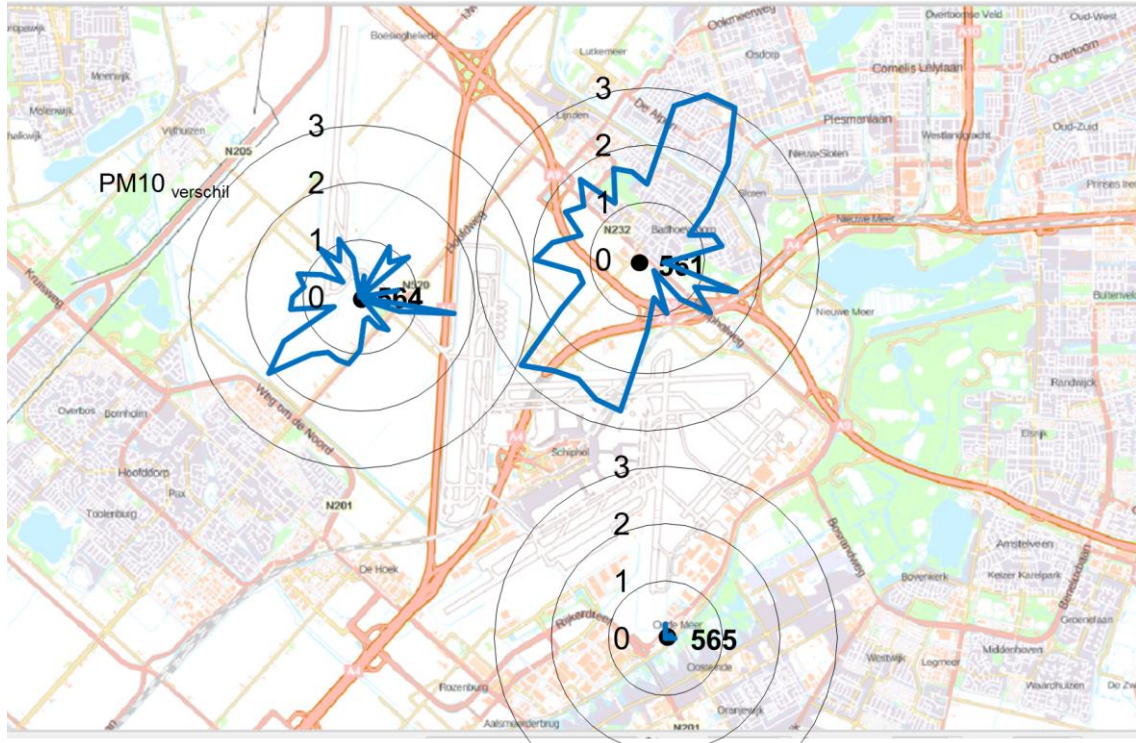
PM10 verschil

3
2
1
0
564

3
2
1
0
561

3
2
1
0
565

Meerwijk
Molenwijk
Vijfhuizen
N205
Boesingheliede
Lutkemeer
Osdorp
Okmeerweg
Overtoomse Veld
Oud-West
Overtoom
Cornelis Lelylaan
Plesmanlaan
Westlandgracht
Oud-Zuid
Nieuw Sloten
Sloten
Lijnden
De Ring
N232
Badhoevedorp
Nieuwe Meer
A4
A9
A10
Nieuwe Meer
Buitenveldert
Randwijk
Schiphol
Overbos
Bornholm
Hoofddorp
Pax
Toolenburg
N201
De Hoek
Weg om de Noord
Kruisweg
Amstelveen
Keizer Karelpark
Bovenkerk
Groenelaan
Middenhoven
Westwijk
Legmeer
Waardhuizen
Rijnlanderweg
Oude Meer
Cosserode
Rozenburg
Aalsmeerderbrug
Oranjewijk
N201
Elsrijk
Bovenkerkerweg